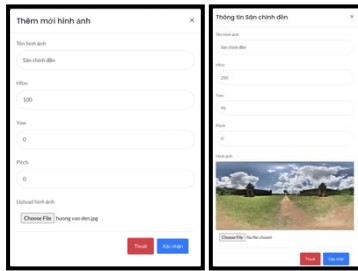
Thêm mới hình ảnh
×
Tên hình ảnh
Sân chính đền
Hfov
100
Yaw
0
Pitch
0
Upload hình ảnh
Choose File huong vao den.jpg
Thoát
Xác nhận

Thông tin Sân chính đền
×
Tên hình ảnh
Sân chính đền
Hfov
200
Yaw
95
Pitch
0
Hình ảnh
Choose File No file chosen
Thoát
Cập nhật